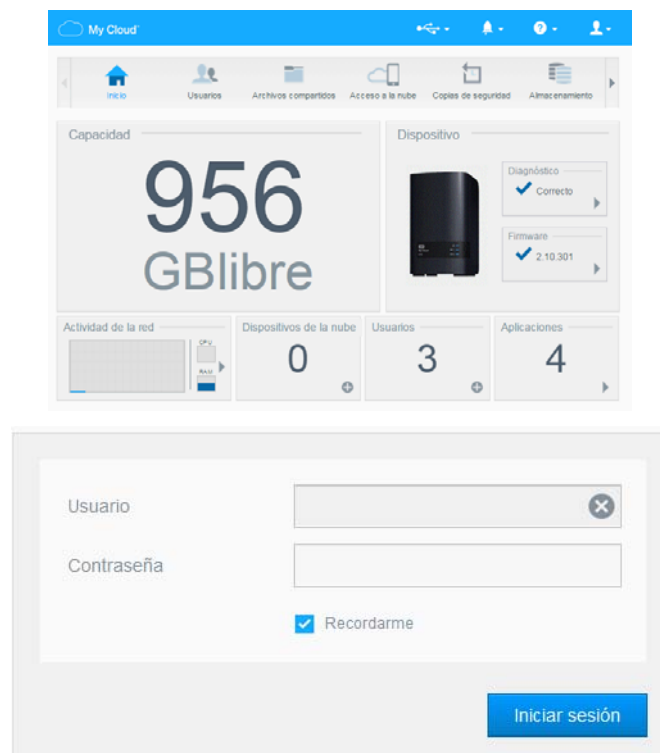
My Cloud

Inicio
Usuarios
Archivos compartidos
Acceso a la nube
Copias de seguridad
Almacenamiento

Capacidad
956
GBlibre

Dispositivo
Diagnóstico
Correcto
Firmware
2.10.301

Actividad de la red
CPU
RAM
Dispositivos de la nube
0
Usuarios
3
Aplicaciones
4

Usuario
Contraseña
Recordarme
Iniciar sesión